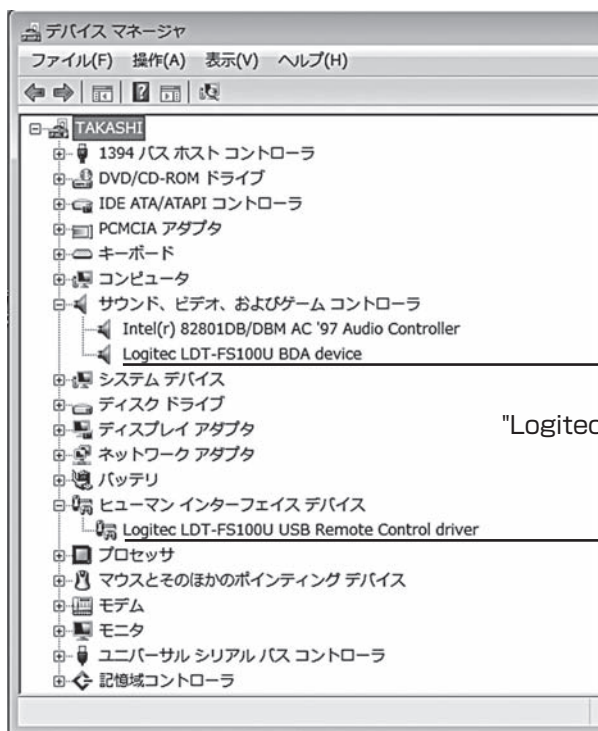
デバイス マネージャ
ファイル(F) 操作(A) 表示(V) ヘルプ(H)

TAKASHI
1394 バス ホスト コントローラ
DVD/CD-ROM ドライブ
IDE ATA/ATAPI コントローラ
PCMCIA アダプタ
キーボード
コンピュータ
サウンド、ビデオ、およびゲーム コントローラ
Intel(r) 82801DB/DBM AC '97 Audio Controller
Logitec LDT-FS100U BDA device
システム デバイス
ディスク ドライブ
ディスプレイ アダプタ
ネットワーク アダプタ
バッテリ
ヒューマン インターフェイス デバイス
Logitec LDT-FS100U USB Remote Control driver
プロセッサ
マウスとそのほかのポインティング デバイス
モデム
モニタ
ユニバーサル シリアル バス コントローラ
記憶域コントローラ

"Logitec